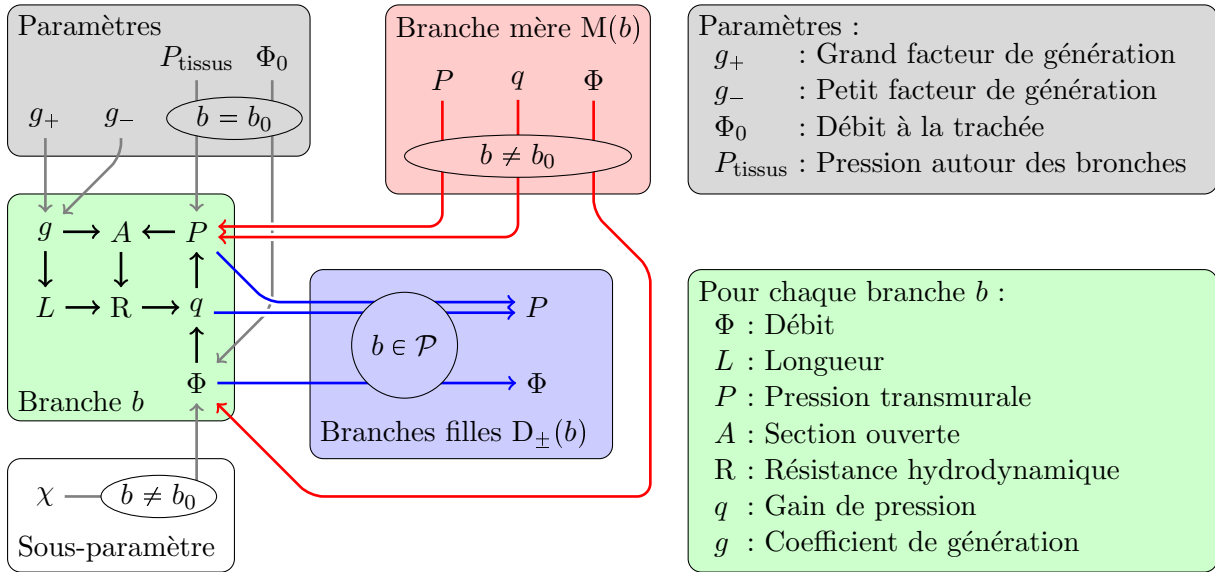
Paramètres

$P_{\text{tissus}}$ $\Phi_0$

$g_+$ $g_-$ $b = b_0$

Branche mère M$(b)$

$P$ $q$ $\Phi$

$b \neq b_0$

Paramètres :
$g_+$ : Grand facteur de génération
$g_-$ : Petit facteur de génération
$\Phi_0$ : Débit à la trachée
$P_{\text{tissus}}$ : Pression autour des bronches

$g \longrightarrow A \longleftarrow P$

$L \longrightarrow \mathrm{R} \longrightarrow q$

$\Phi$

Branche $b$

$b \in \mathcal{P}$

$P$

$\Phi$

Branches filles $\mathrm{D}_{\pm}(b)$

Pour chaque branche $b$ :
$\Phi$ : Débit
$L$ : Longueur
$P$ : Pression transmurale
$A$ : Section ouverte
R : Résistance hydrodynamique
$q$ : Gain de pression
$g$ : Coefficient de génération

$\chi$ $b \neq b_0$

Sous-paramètre